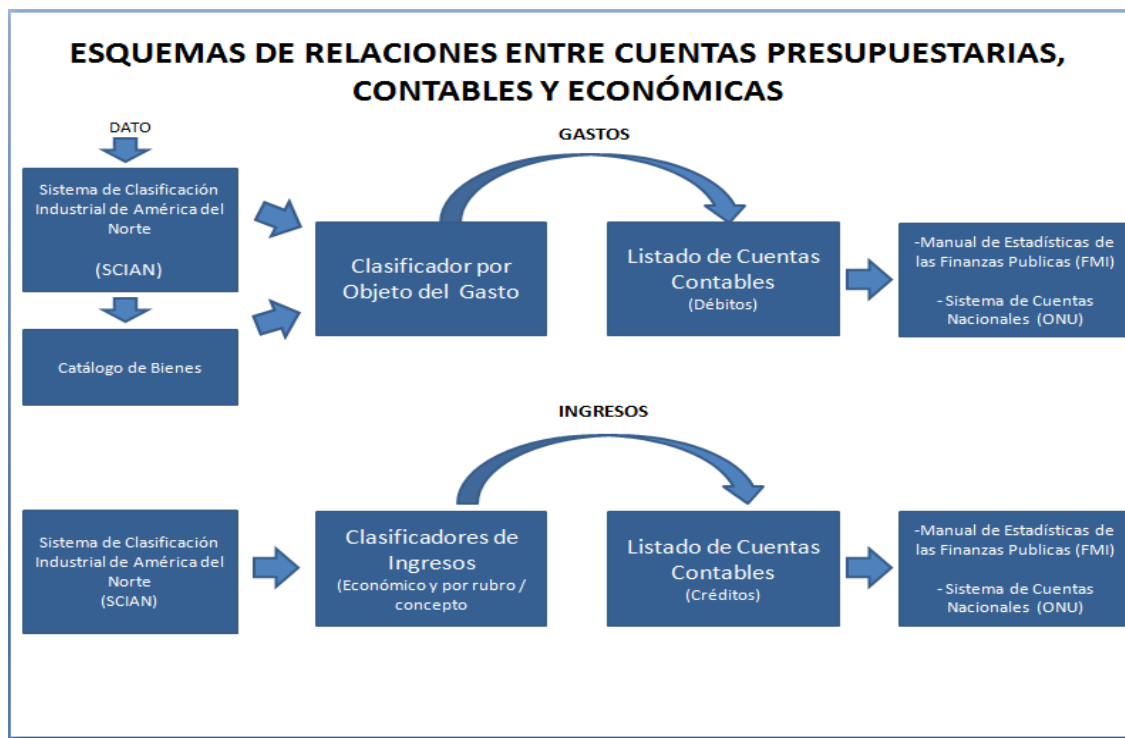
ESQUEMAS DE RELACIONES ENTRE CUENTAS PRESUPUESTARIAS, CONTABLES Y ECONÓMICAS

DATO

GASTOS

Sistema de Clasificación Industrial de América del Norte

(SCIAN)

Clasificador por Objeto del Gasto

Listado de Cuentas Contables
(Débitos)

-Manual de Estadísticas de las Finanzas Publicas (FMI)

- Sistema de Cuentas Nacionales (ONU)

Catálogo de Bienes

INGRESOS

Sistema de Clasificación Industrial de América del Norte
(SCIAN)

Clasificadores de Ingresos
(Económico y por rubro / concepto

Listado de Cuentas Contables
(Créditos)

-Manual de Estadísticas de las Finanzas Publicas (FMI)

- Sistema de Cuentas Nacionales (ONU)